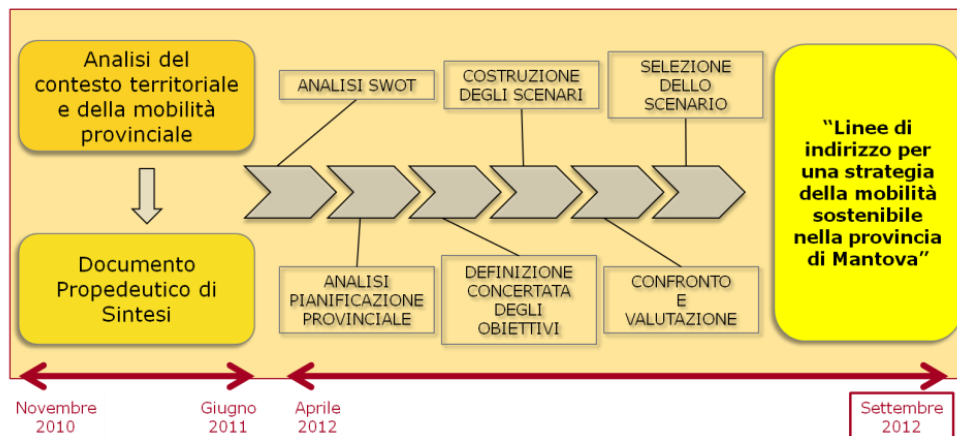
Analisi del contesto territoriale e della mobilità provinciale

Documento Propedeutico di Sintesi

ANALISI SWOT

COSTRUZIONE DEGLI SCENARI

SELEZIONE DELLO SCENARIO

ANALISI PIANIFICAZIONE PROVINCIALE

DEFINIZIONE CONCERTATA DEGLI OBIETTIVI

CONFRONTO E VALUTAZIONE

"Linee di indirizzo per una strategia della mobilità sostenibile nella provincia di Mantova"

Novembre 2010

Giugno 2011

Aprile 2012

Settembre 2012